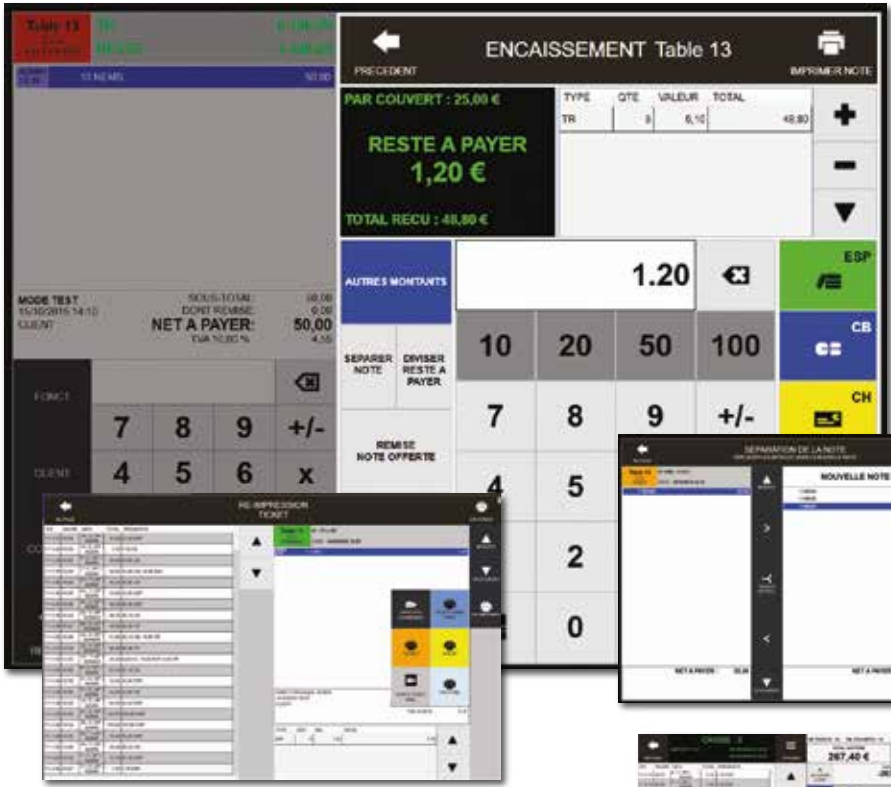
Table 13

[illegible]

13 MENUS 50,00

MODE TEST
15/10/2015 14:10
CLIENT

SOUS-TOTAL: 50,00
DONT REMISE: 0,00
NET A PAYER: 50,00
TVA 10,00 % 4,55

FONCT.

CLIENT

7 8 9 +/-
4 5 6 x

PRECEDENT

ENCAISSEMENT Table 13

IMPRIMER NOTE

PAR COUVERT : 25,00 €

RESTE A PAYER
1,20 €

TOTAL RECU : 48,80 €

| TYPE | QTE | VALEUR | TOTAL |
|---|---|---|---|
| TR | 8 | 6,10 | 48,80 |

AUTRES MONTANTS

1.20

ESP

CB

CH

SEPARER NOTE

DIVISER RESTE A PAYER

REMISE NOTE OFFERTE

10 20 50 100
7 8 9 +/-
4 5
2
0

RE-IMPRESSION TICKET

Table 13

SEPARATION DE LA NOTE

NOUVELLE NOTE

NET A PAYER : 50,00

NET A PAYER

267,40 €